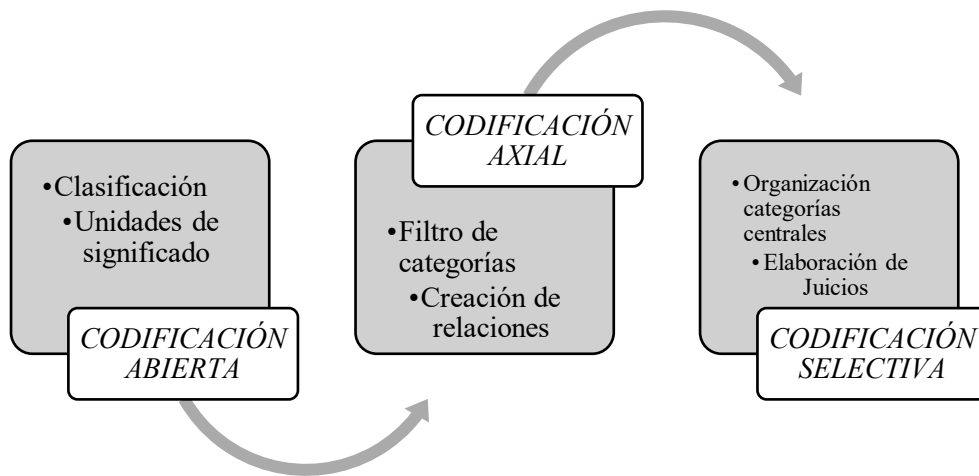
•Clasificación
•Unidades de significado

CODIFICACIÓN ABIERTA

CODIFICACIÓN AXIAL

•Filtro de categorías
•Creación de relaciones

•Organización categorías centrales
•Elaboración de Juicios

CODIFICACIÓN SELECTIVA